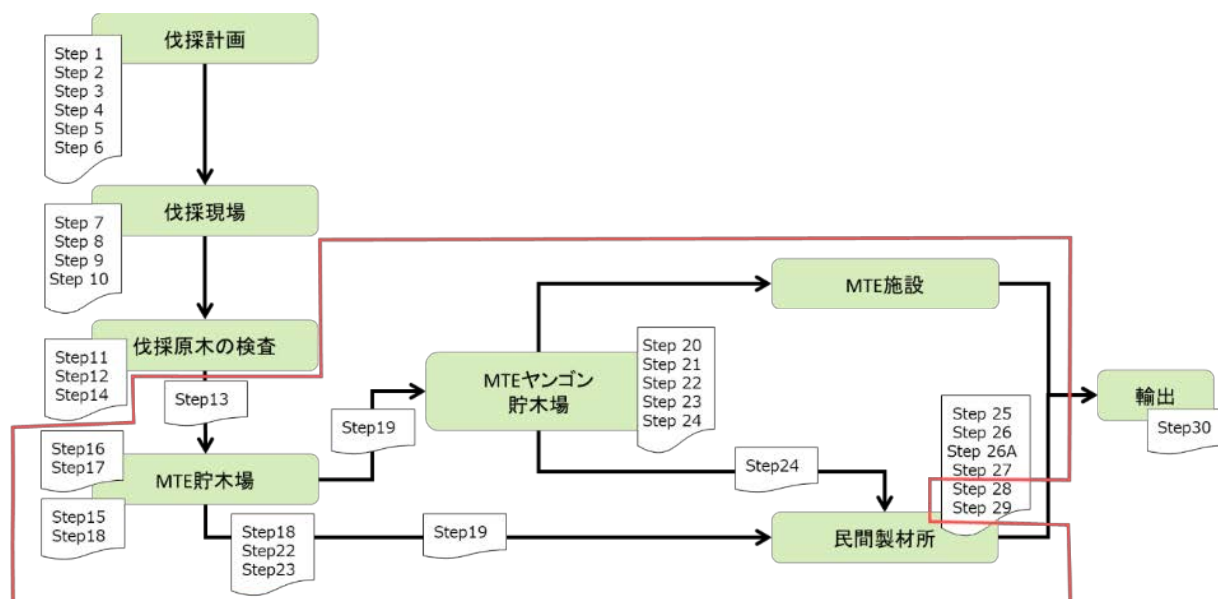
伐採計画

Step 1
Step 2
Step 3
Step 4
Step 5
Step 6

伐採現場

Step 7
Step 8
Step 9
Step 10

伐採原木の検査

Step11
Step12
Step14

Step13

Step16
Step17

MTE貯木場

Step15
Step18

Step18
Step22
Step23

Step19

MTEヤンゴン
貯木場

Step 20
Step 21
Step 22
Step 23
Step 24

MTE施設

Step24

Step19

Step 25
Step 26
Step 26A
Step 27
Step 28
Step 29

民間製材所

輸出

Step30